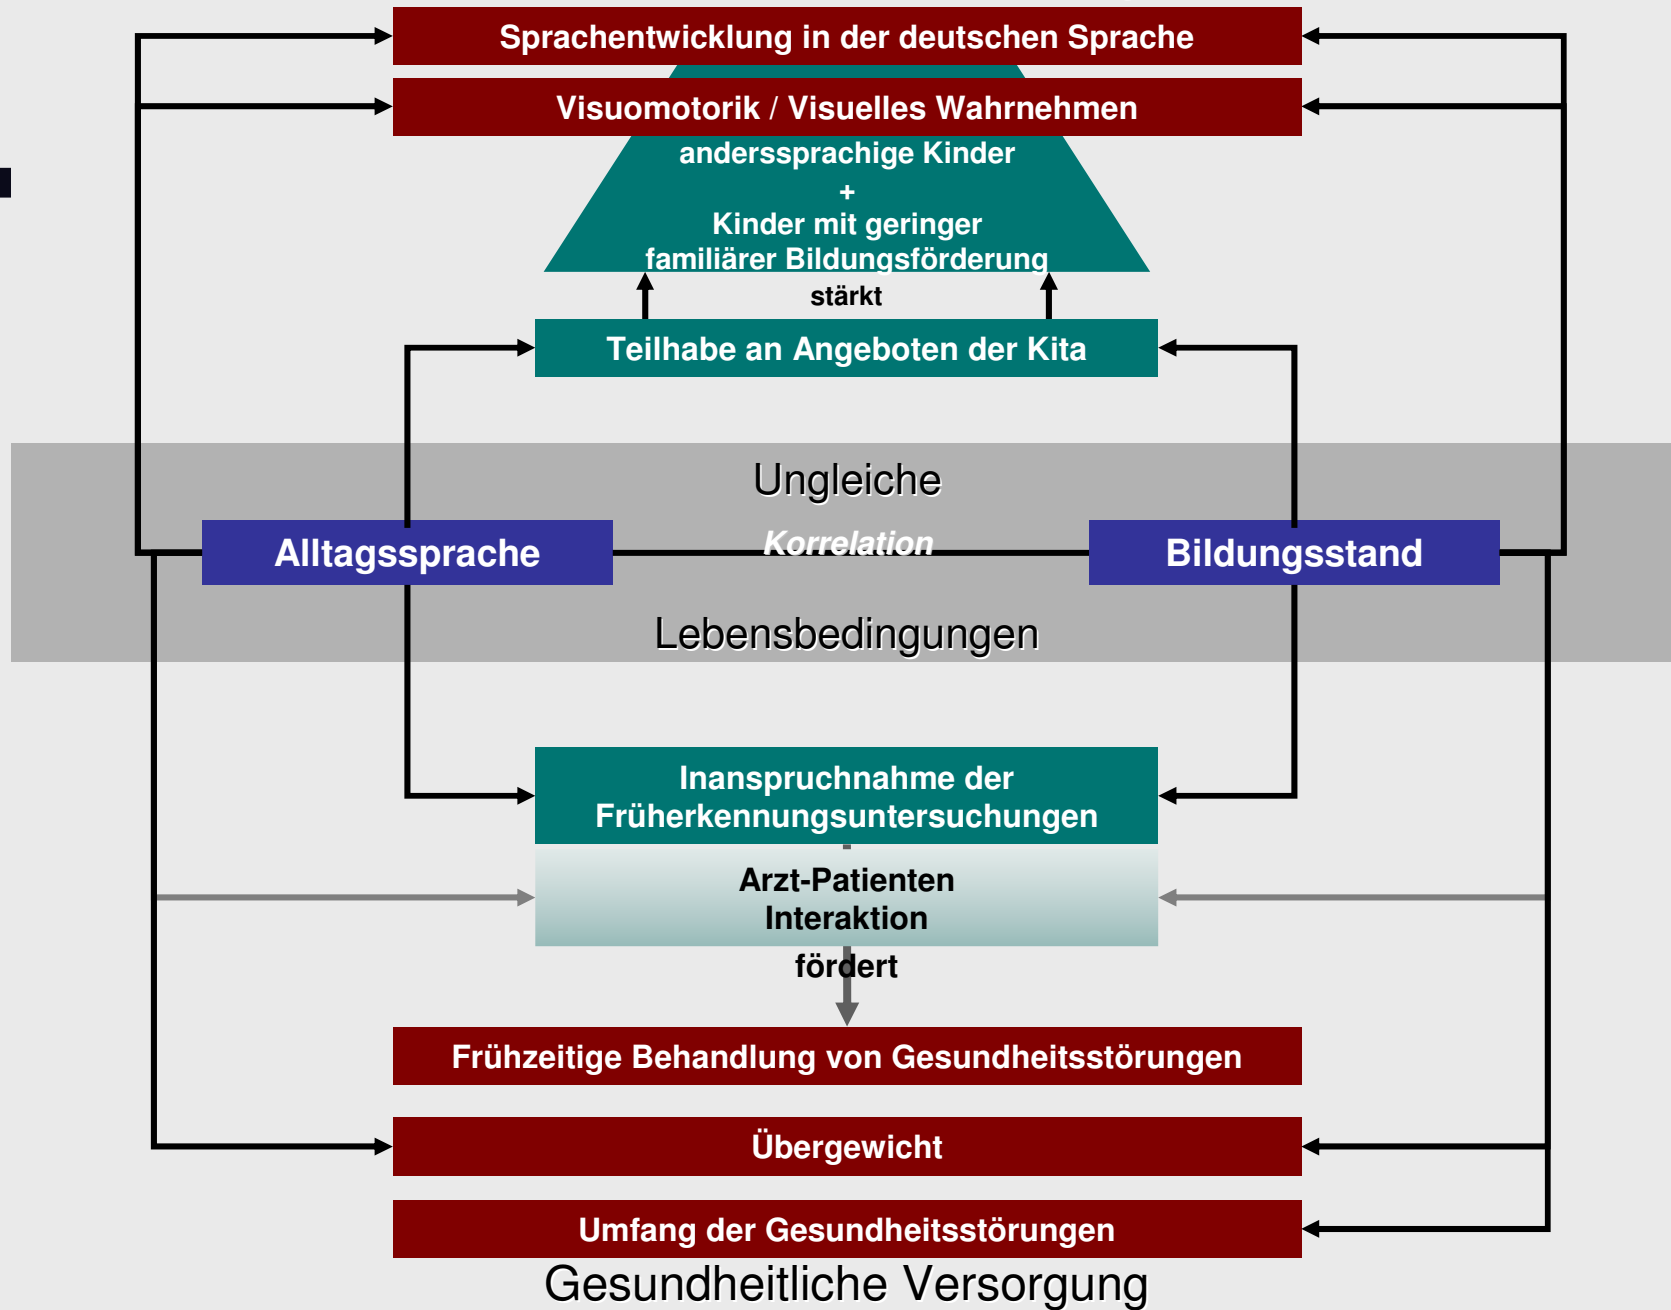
Sprachentwicklung in der deutschen Sprache

Visuomotorik / Visuelles Wahrnehmen

anderssprachige Kinder
+
Kinder mit geringer
familiärer Bildungsförderung

stärkt

Teilhabe an Angeboten der Kita

Ungleiche

Alltagssprache

Korrelation

Bildungsstand

Lebensbedingungen

Inanspruchnahme der
Früherkennungsuntersuchungen

Arzt-Patienten
Interaktion

fördert

Frühzeitige Behandlung von Gesundheitsstörungen

Übergewicht

Umfang der Gesundheitsstörungen

Gesundheitliche Versorgung